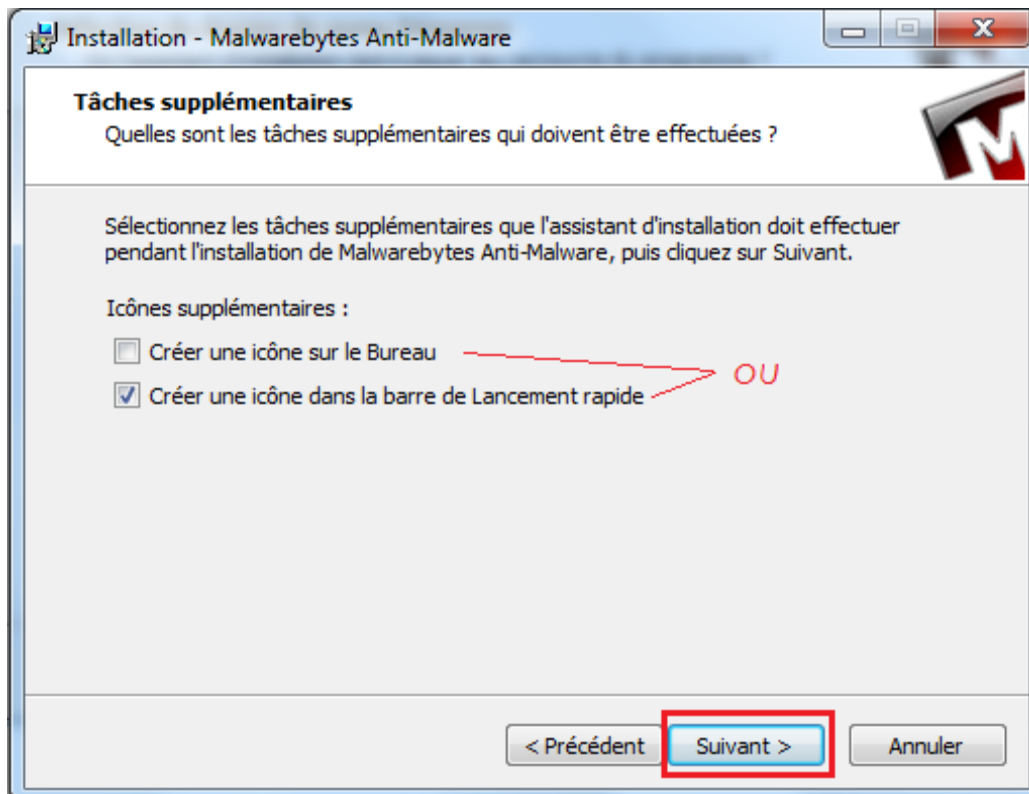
Installation - Malwarebytes Anti-Malware

**Tâches supplémentaires**
Quelles sont les tâches supplémentaires qui doivent être effectuées ?

Sélectionnez les tâches supplémentaires que l'assistant d'installation doit effectuer pendant l'installation de Malwarebytes Anti-Malware, puis cliquez sur Suivant.

Icônes supplémentaires :

Créer une icône sur le Bureau

Créer une icône dans la barre de Lancement rapide

OU

< Précédent
Suivant >
Annuler